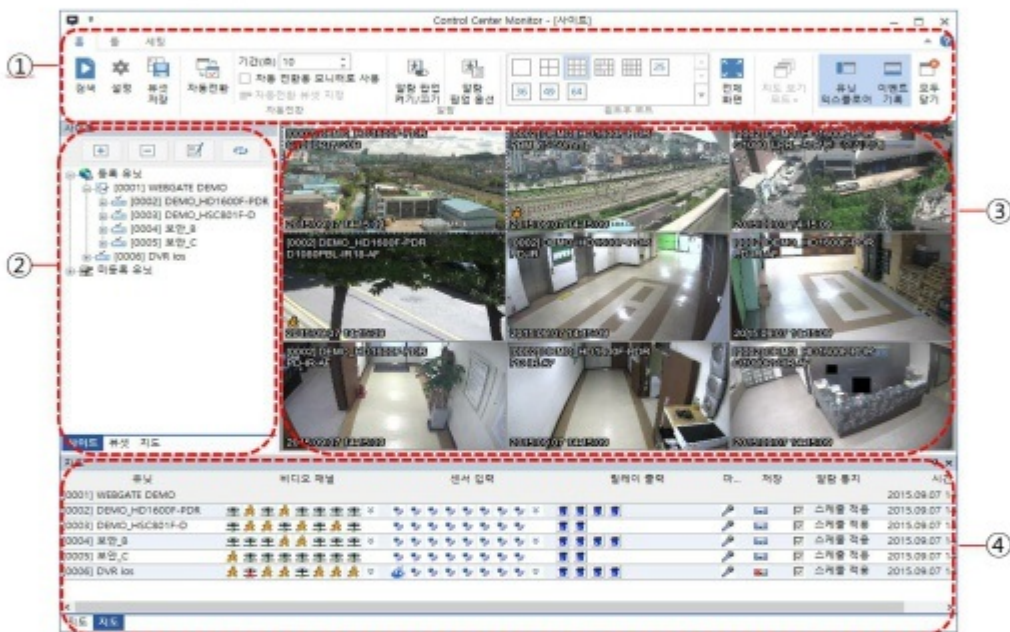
Control Center Monitor - [사이트]

①

홈 뷰 세팅

검색 설정 뷰선 저장 자동전환 기간(초) 10 자동 전환을 모니터로 사용 자동전환 뷰셋 지정 자동전환 알람 팝업 켜기/끄기 알람 팝업 옵션 알람 25 36 49 64 화면 분할 전체 화면 지도 보기 유닛 익스플로어 이벤트 기록 모두 닫기

②

등록 유닛
[00001] WEBGATE DEMO
[0002] DEMO_HD1600F-PDR
[0003] DEMO_HSC801F-D
[0004] 로얄_B
[0005] 로얄_C
[0006] DVR ios
미등록 유닛

사이트 뷰셋 지도

③

[0002] DEMO_HD1600F-PDR D1080PBL-IR18-AF

④

| 유닛 | 비디오 채널 | 센서 입력 | 릴레이 출력 | 마.. | 저장 | 알람 통지 | 시 |
|---|---|---|---|---|---|---|---|
| [00001] WEBGATE DEMO | | | | | | | 2015.09.07 |
| [0002] DEMO_HD1600F-PDR | | | | | | 스케쥴 적용 | 2015.09.07 |
| [0003] DEMO_HSC801F-D | | | | | | 스케쥴 적용 | 2015.09.07 |
| [0004] 로얄_B | | | | | | 스케쥴 적용 | 2015.09.07 |
| [0005] 로얄_C | | | | | | 스케쥴 적용 | 2015.09.07 |
| [0006] DVR ios | | | | | | 스케쥴 적용 | 2015.09.07 |

지도 지도